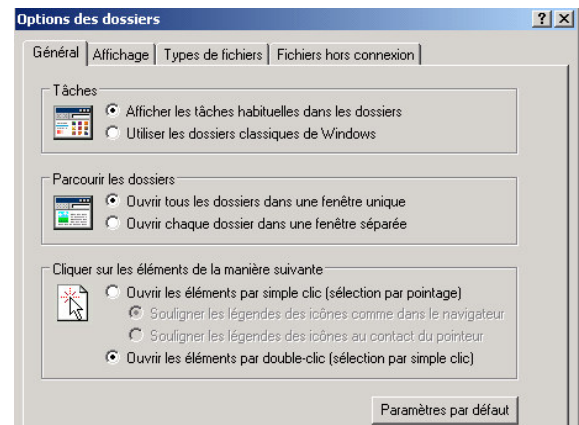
Options des dossiers

?

X

Général

Affichage

Types de fichiers

Fichiers hors connexion

Tâches

Afficher les tâches habituelles dans les dossiers

Utiliser les dossiers classiques de Windows

Parcourir les dossiers

Ouvrir tous les dossiers dans une fenêtre unique

Ouvrir chaque dossier dans une fenêtre séparée

Cliquer sur les éléments de la manière suivante

Ouvrir les éléments par simple clic (sélection par pointage)

Souligner les légendes des icônes comme dans le navigateur

Souligner les légendes des icônes au contact du pointeur

Ouvrir les éléments par double-clic (sélection par simple clic)

Paramètres par défaut